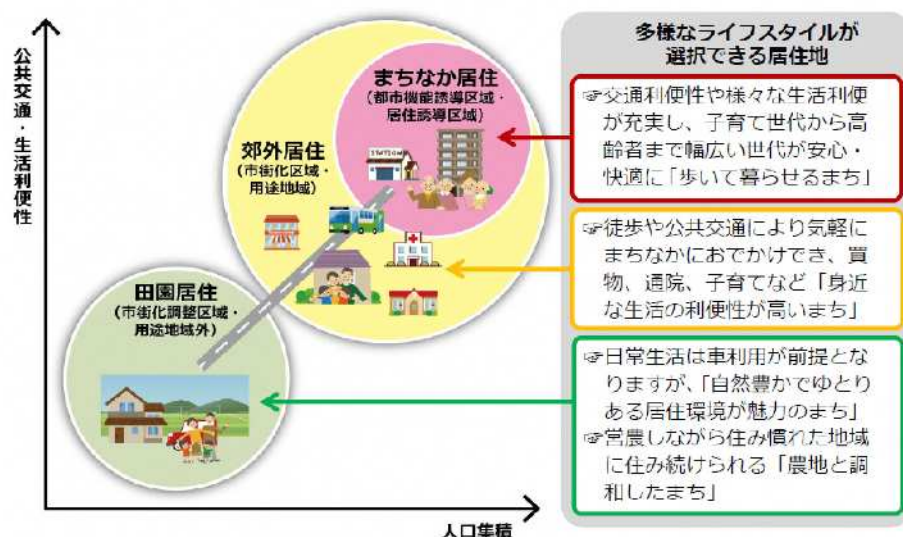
公共交通・生活利便性

人口集積

まちなか居住
（都市機能誘導区域・居住誘導区域）

STATION

郊外居住
（市街化区域・用途地域）

田園居住
（市街化調整区域・用途地域外）

多様なライフスタイルが選択できる居住地

☞交通利便性や様々な生活利便が充実し、子育て世代から高齢者まで幅広い世代が安心・快適に「歩いて暮らせるまち」

☞徒歩や公共交通により気軽にまちなかにおでかけでき、買物、通院、子育てなど「身近な生活の利便性が高いまち」

☞日常生活は車利用が前提となりますが、「自然豊かでゆとりある居住環境が魅力のまち」
☞営農しながら住み慣れた地域に住み続けられる「農地と調和したまち」